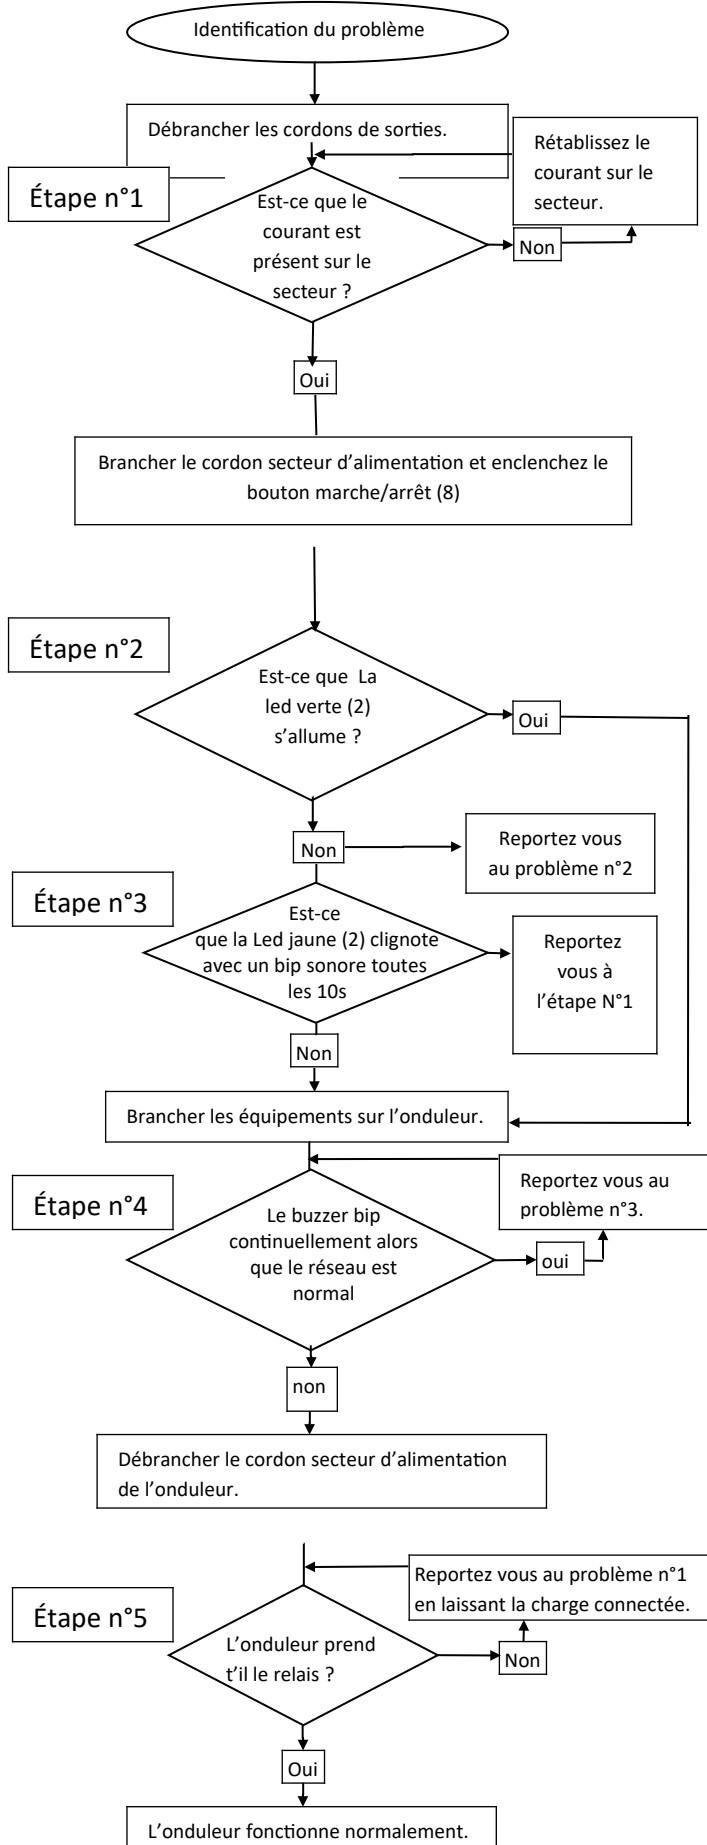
Identification du problème

Débrancher les cordons de sorties.

Étape n°1

Est-ce que le courant est présent sur le secteur ?

Non

Rétablissez le courant sur le secteur.

Oui

Brancher le cordon secteur d’alimentation et enclenchez le bouton marche/arrêt (8)

Étape n°2

Est-ce que La led verte (2) s’allume ?

Oui

Non

Reportez vous au problème n°2

Étape n°3

Est-ce que la Led jaune (2) clignote avec un bip sonore toutes les 10s

Reportez vous à l’étape N°1

Non

Brancher les équipements sur l’onduleur.

Étape n°4

Le buzzer bip continuellement alors que le réseau est normal

oui

Reportez vous au problème n°3.

non

Débrancher le cordon secteur d’alimentation de l’onduleur.

Étape n°5

L’onduleur prend t’il le relais ?

Non

Reportez vous au problème n°1 en laissant la charge connectée.

Oui

L’onduleur fonctionne normalement.